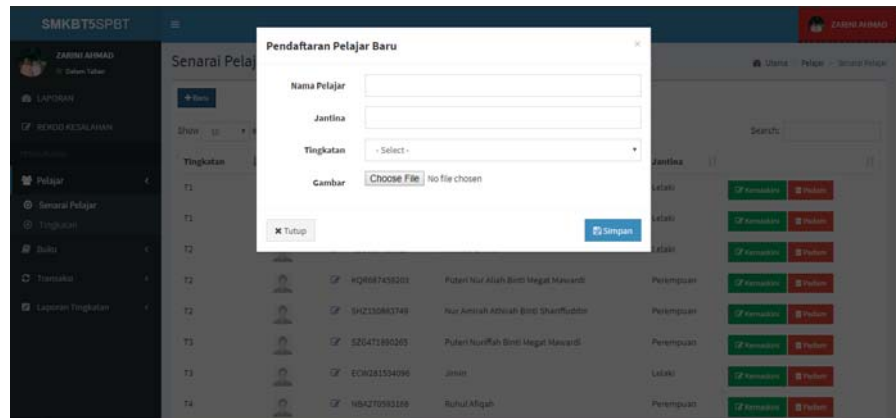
SMKBT5SPBT

ZARINI AHMAD

ZARINI AHMAD
Dalam Talian

LAPORAN

REKOD KESALAHAN

Pelajar

Senarai Pelajar

Tingkatan

Buku

Transaksi

Laporan Tingkatan

Senarai Pelaj

Utama > Pelajar > Senarai Pelajar

+ Baru

Show 10

Search:

| Tingkatan | | | | Jantina | |
|---|---|---|---|---|---|
| T1 | | | | Lelaki | Kemaskini Padam |
| T1 | | | | Lelaki | Kemaskini Padam |
| T2 | | | | Lelaki | Kemaskini Padam |
| T2 | | KQR687459203 | Puteri Nur Aliah Binti Megat Mavardi | Perempuan | Kemaskini Padam |
| T2 | | SHZ150863749 | Nur Amirah Athirah Binti Shariffuddin | Perempuan | Kemaskini Padam |
| T1 | | SZG471890265 | Puteri Nuriffah Binti Megat Mavardi | Perempuan | Kemaskini Padam |
| T3 | | ECW281534096 | Jimin | Lelaki | Kemaskini Padam |
| T4 | | NBA270593168 | Ruhul Afiqah | Perempuan | Kemaskini Padam |

Pendaftaran Pelajar Baru

Nama Pelajar

Jantina

Tingkatan - Select -

Gambar Choose File No file chosen

✖ Tutup

Simpan